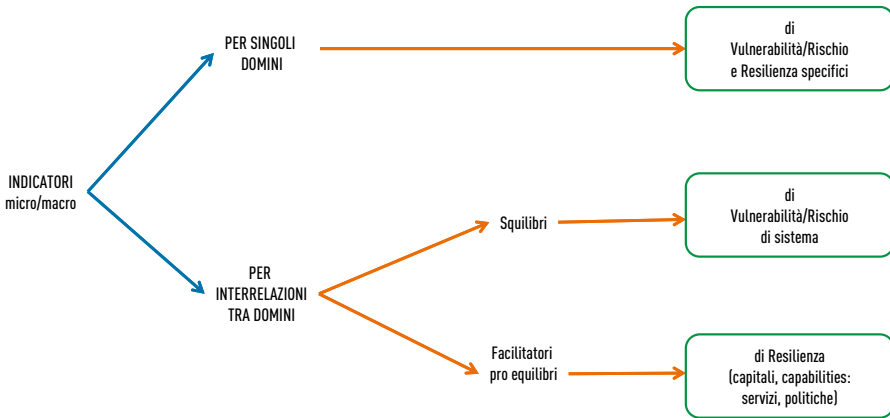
INDICATORI
micro/macro

PER SINGOLI
DOMINI

di
Vulnerabilità/Rischio
e Resilienza specifici

PER
INTERRELAZIONI
TRA DOMINI

Squilibri

di
Vulnerabilità/Rischio
di sistema

Facilitatori
pro equilibri

di Resilienza
(capitali, capabilities:
servizi, politiche)